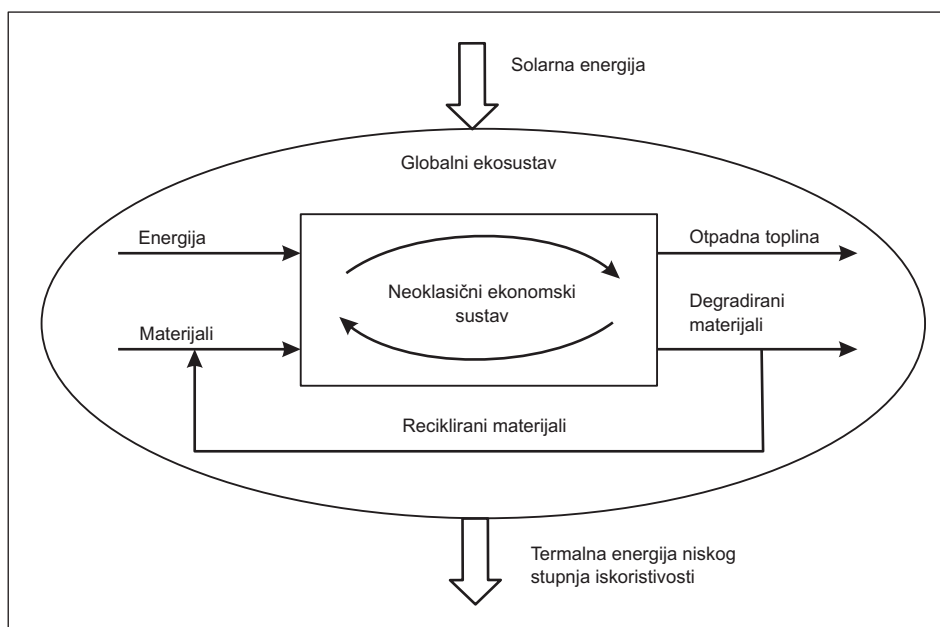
Solarna energija

Globalni ekosustav

Energija

Otpadna toplina

Neoklasični ekonomski sustav

Degradirani materijali

Materijali

Reciklirani materijali

Termalna energija niskog stupnja iskoristivosti